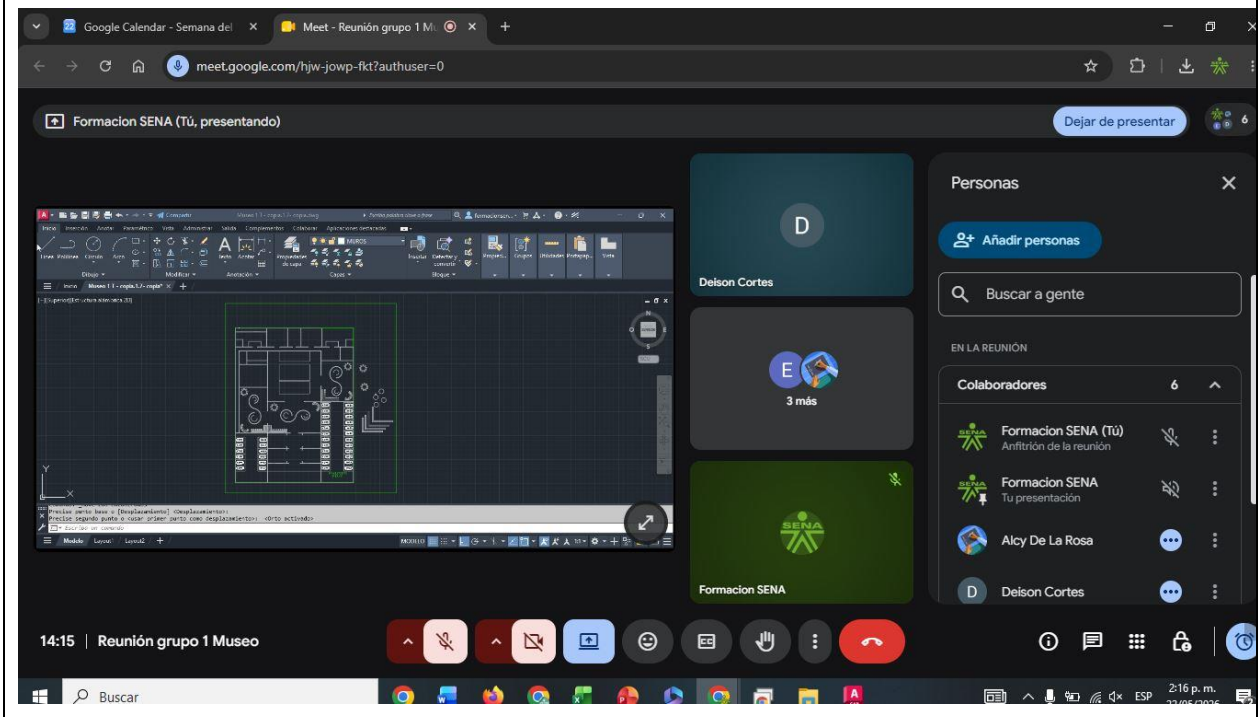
Google Calendar - Semana del
Meet - Reunión grupo 1 M

meet.google.com/hjw-jowp-fkt?authuser=0

Formacion SENA (Tú, presentando)

Dejar de presentar

6

Inicio Inserción Anotar Paramétrico Vista Administrar Salida Complementos Colaborar Aplicaciones destacadas

Línea Polilínea Círculo Arco
Dibujo
Modificar
Texto Acotar
Anotación
Propiedades de capa
MUROS
Capas
Insertar
Bloque

Inicio Museo 1 1 - copia.1 /- copia*

[-][Superior][Estructura alámbrica 2D]

Precise punto base o [Desplazamiento] <Desplazamiento>:
Precise segundo punto o <usar primer punto como desplazamiento>: <Orto activado>

Escriba un comando

Modelo Layout1 Layout2 +

MODELO

D
Deison Cortes

E
3 más

SENA
Formacion SENA

Personas

Añadir personas

Buscar a gente

EN LA REUNIÓN

Colaboradores 6

Formacion SENA (Tú)
Anfitrión de la reunión

Formacion SENA
Tu presentación

Alcy De La Rosa

D
Deison Cortes

14:15 | Reunión grupo 1 Museo

Buscar

ESP
2:16 p. m.
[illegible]